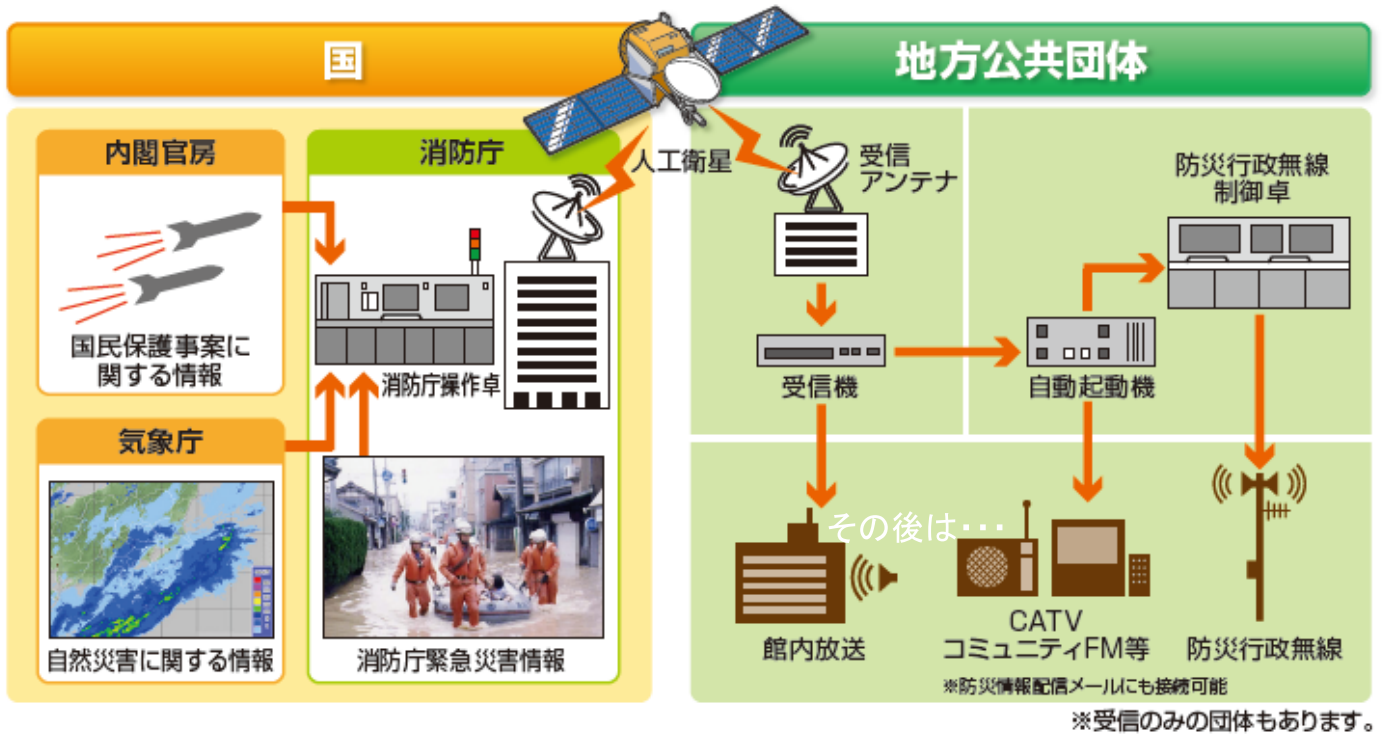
国

地方公共団体

内閣官房

国民保護事案に関する情報

消防庁

消防庁操作卓

人工衛星

受信アンテナ

防災行政無線制御卓

受信機

自動起動機

気象庁

自然災害に関する情報

消防庁緊急災害情報

その後は・・・

館内放送

CATV
コミュニティFM等

防災行政無線

※防災情報配信メールにも接続可能

※受信のみの団体もあります。